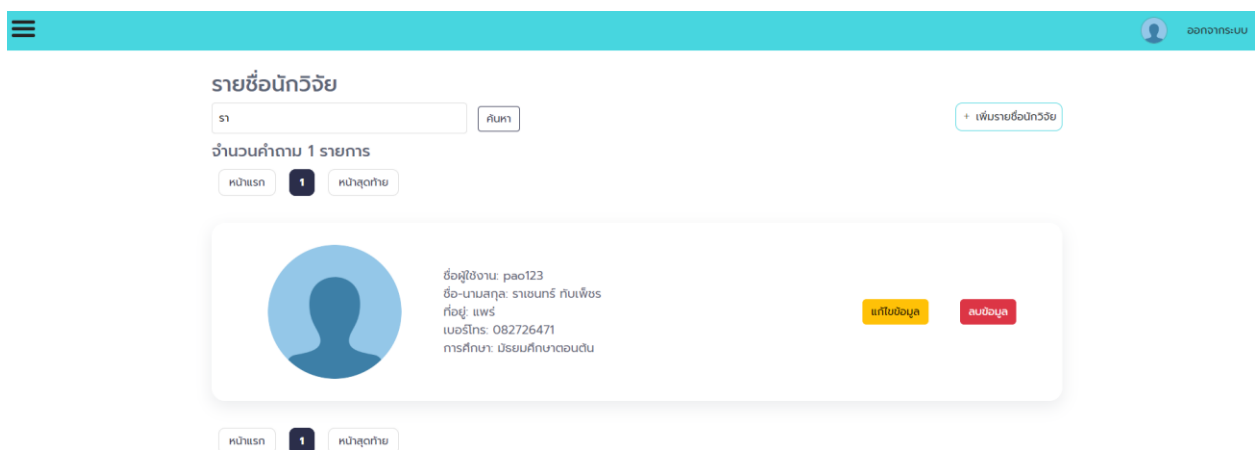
ออกจากระบบ

รายชื่อนักวิจัย

รา

ค้นหา

+ เพิ่มรายชื่อนักวิจัย

จำนวนคำถาม 1 รายการ

หน้าแรก 1 หน้าสุดท้าย

ชื่อผู้ใช้งาน: pao123
ชื่อ-นามสกุล: ราเชนทร์ ทับเพ็ชร
ที่อยู่: แพร่
เบอร์โทร: 082726471
การศึกษา: มัธยมศึกษาตอนต้น

แก้ไขข้อมูล

ลบข้อมูล

หน้าแรก 1 หน้าสุดท้าย